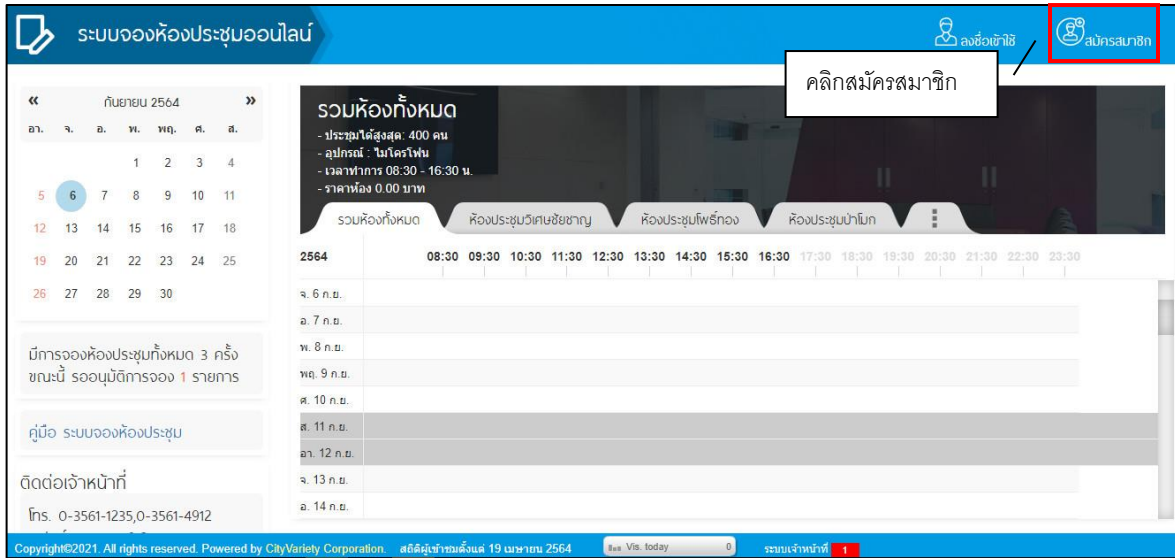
ระบบจองห้องประชุมออนไลน์

ลงชื่อเข้าใช้

สมัครสมาชิก

คลิกสมัครสมาชิก

«  กันยายน 2564  »

| อา. | จ. | อ. | พ. | พฤ. | ศ. | ส. |
|---|---|---|---|---|---|---|
| | | | 1 | 2 | 3 | 4 |
| 5 | 6 | 7 | 8 | 9 | 10 | 11 |
| 12 | 13 | 14 | 15 | 16 | 17 | 18 |
| 19 | 20 | 21 | 22 | 23 | 24 | 25 |
| 26 | 27 | 28 | 29 | 30 | | |

มีการจองห้องประชุมทั้งหมด 3 ครั้ง ขณะนี้ รออนุมัติการจอง 1 รายการ

คู่มือ ระบบจองห้องประชุม

ติดต่อเจ้าหน้าที่

โทร. 0-3561-1235,0-3561-4912

รวมห้องทั้งหมด
- ประชุมได้สูงสุด: 400 คน
- อุปกรณ์ : ไมโครโฟน
- เวลาทำการ 08:30 - 16:30 น.
- ราคาห้อง 0.00 บาท

รวมห้องทั้งหมด | ห้องประชุมวิเศษชัยชาญ | ห้องประชุมโพธิ์ทอง | ห้องประชุมป่าโมก

2564 08:30 09:30 10:30 11:30 12:30 13:30 14:30 15:30 16:30 17:30 18:30 19:30 20:30 21:30 22:30 23:30

จ. 6 ก.ย.
อ. 7 ก.ย.
พ. 8 ก.ย.
พฤ. 9 ก.ย.
ศ. 10 ก.ย.
ส. 11 ก.ย.
อา. 12 ก.ย.
จ. 13 ก.ย.
อ. 14 ก.ย.

Copyright©2021. All rights reserved. Powered by CityVariety Corporation. สถิติผู้เข้าชมตั้งแต่ 19 เมษายน 2564 Vis. today 0 ระบบเจ้าหน้าที่ 1